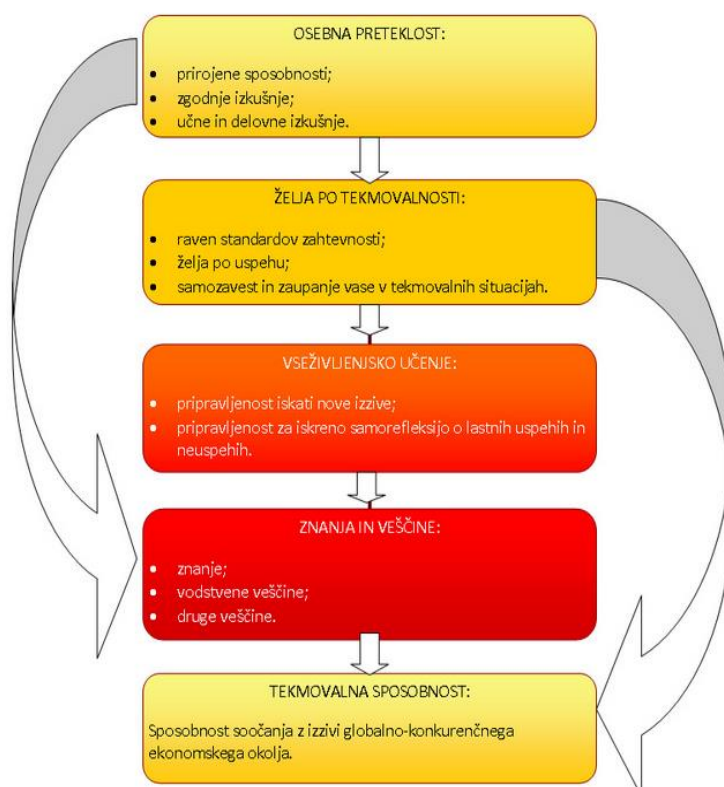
OSEBNA PRETEKLOST:

- prirojene sposobnosti;
- zgodnje izkušnje;
- učne in delovne izkušnje.

ŽELJA PO TEKMOVALNOSTI:

- raven standardov zahtevnosti;
- želja po uspehu;
- samozavest in zaupanje vase v tekmovalnih situacijah.

VSEŽIVLJENJSKO UČENJE:

- pripravljenost iskati nove izzive;
- pripravljenost za iskreno samorefleksijo o lastnih uspehih in neuspehih.

ZNANJA IN VEŠČINE:

- znanje;
- vodstvene veščine;
- druge veščine.

TEKMOVALNA SPOSOBNOST:

Sposobnost soočanja z izzivi globalno-konkurenčnega ekonomskega okolja.